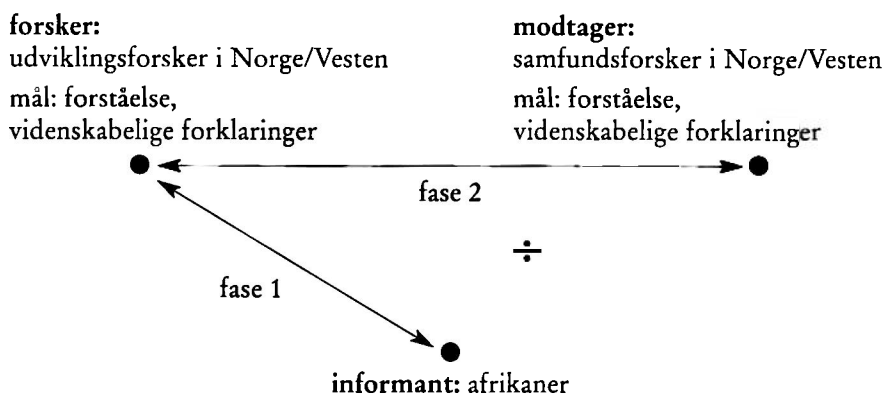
**forsker:**
udviklingsforsker i Norge/Vesten
mål: forståelse,
videnskabelige forklaringer

**modtager:**
samfundsforsker i Norge/Vesten
mål: forståelse,
videnskabelige forklaringer

fase 2

$\div$

fase 1

**informant:** afrikaner